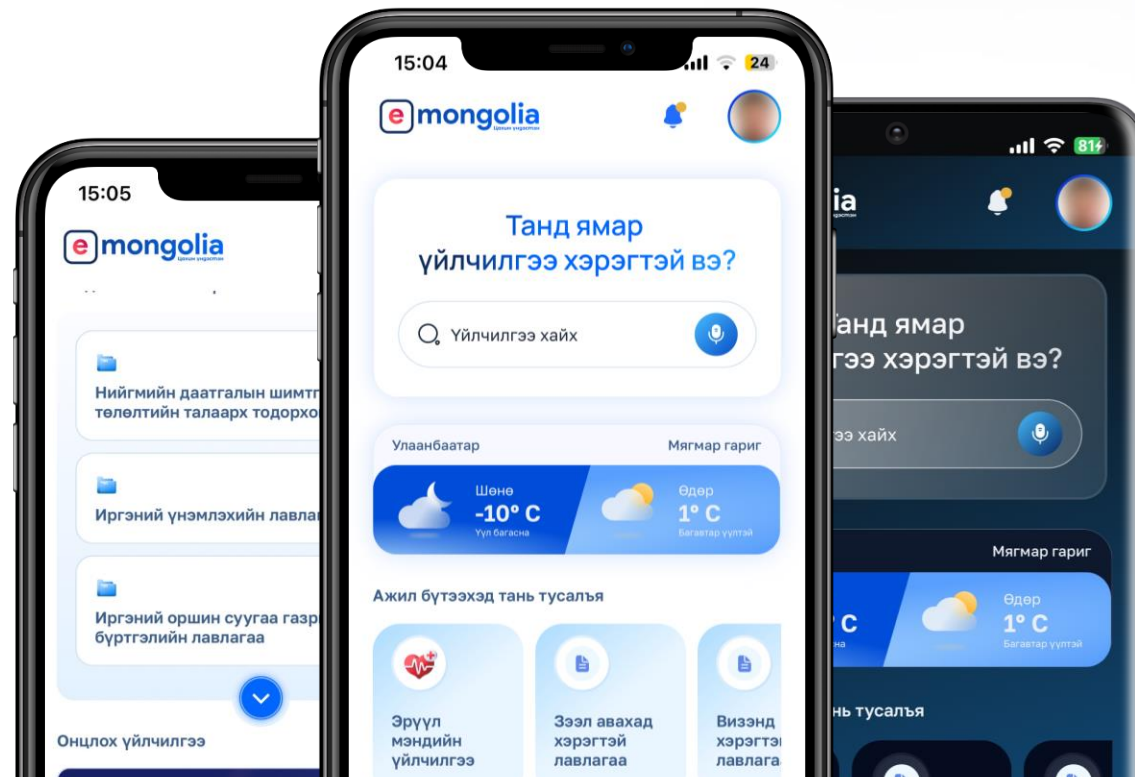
15:05

e mongolia
Цахим үндэстэн

Нийгмийн даатгалын шимтг
төлөлтийн талаарх тодорхо

Иргэний үнэмлэхийн лавла

Иргэний оршин суугаа газр
бүртгэлийн лавлагаа

Онцлох үйлчилгээ

15:04 24

e mongolia
Цахим үндэстэн

Танд ямар үйлчилгээ хэрэгтэй вэ?

Үйлчилгээ хайх

Улаанбаатар
Мягмар гариг

Шөнө
-10° C
Үүл багасна

Өдөр
1° C
Багавтар үүлтэй

Ажил бүтээхэд тань тусалъя

Эрүүл мэндийн үйлчилгээ

Зээл авахад хэрэгтэй лавлагаа

Визэнд хэрэгтэ лавлагаа

81

ia
Цахим үндэстэн

анд ямар
гээ хэрэгтэй вэ?

ээ хайх

Мягмар гариг

C
на

Өдөр
1° C
Багавтар үүлтэй

нь тусалъя